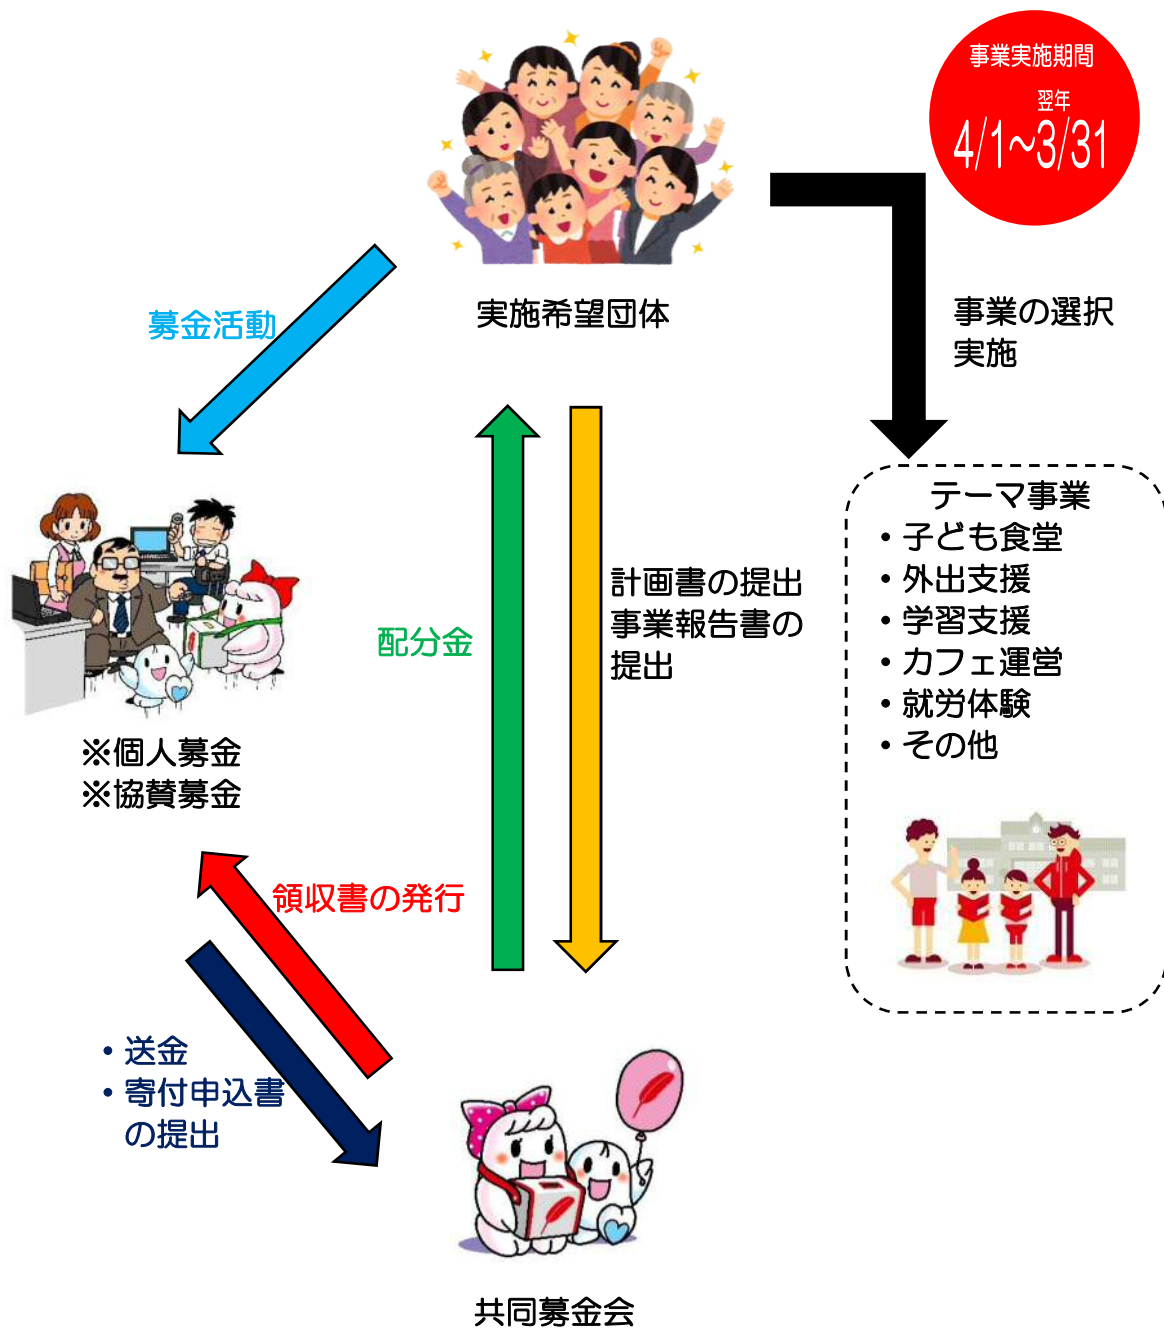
事業実施期間
翌年
4/1~3/31

実施希望団体

募金活動

事業の選択
実施

テーマ事業
・子ども食堂
・外出支援
・学習支援
・カフェ運営
・就労体験
・その他

配分金

計画書の提出
事業報告書の提出

※個人募金
※協賛募金

領収書の発行

・送金
・寄付申込書
の提出

共同募金会